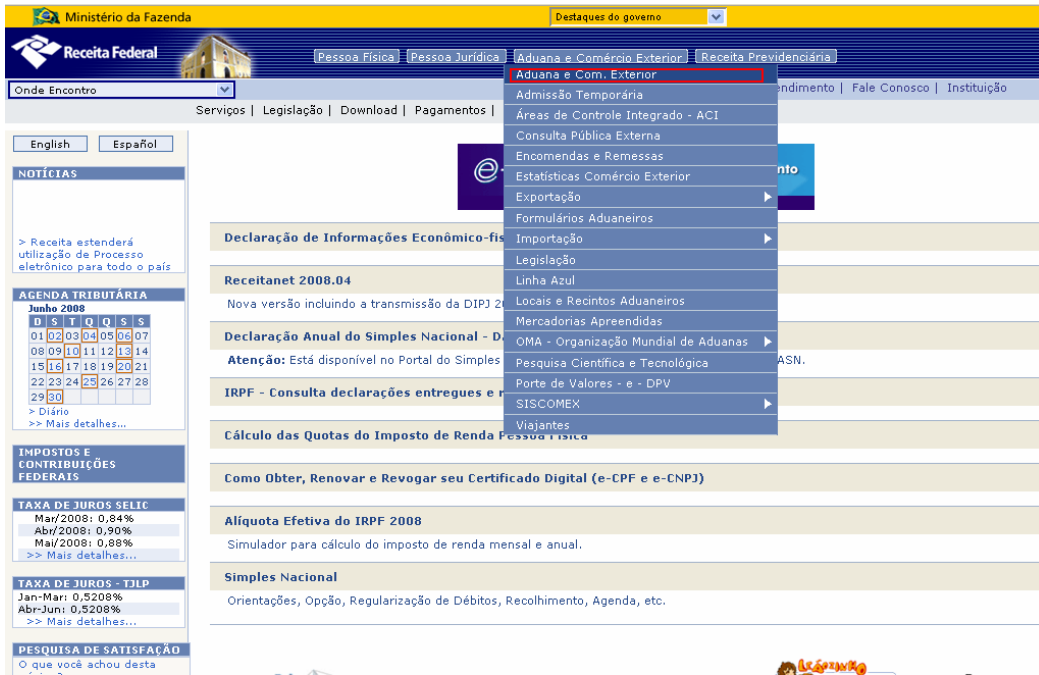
Ministério da Fazenda

Destaques do governo

Receita Federal

Pessoa Física | Pessoa Jurídica | Aduana e Comércio Exterior | Receita Previdenciária

Onde Encontro

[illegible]ndimento | Fale Conosco | Instituição

Serviços | Legislação | Download | Pagamentos |

Aduana e Com. Exterior
Admissão Temporária
Áreas de Controle Integrado - ACI
Consulta Pública Externa
Encomendas e Remessas
Estatísticas Comércio Exterior
Exportação
Formulários Aduaneiros
Importação
Legislação
Linha Azul
Locais e Recintos Aduaneiros
Mercadorias Apreendidas
OMA - Organização Mundial de Aduanas
Pesquisa Científica e Tecnológica
Porte de Valores - e - DPV
SISCOMEX
Viajantes

English | Español

NOTÍCIAS

> Receita estenderá utilização de Processo eletrônico para todo o país

AGENDA TRIBUTÁRIA
Junho 2008

| D | S | T | Q | Q | S | S |
|---|---|---|---|---|---|---|
| 01 | 02 | 03 | 04 | 05 | 06 | 07 |
| 08 | 09 | 10 | 11 | 12 | 13 | 14 |
| 15 | 16 | 17 | 18 | 19 | 20 | 21 |
| 22 | 23 | 24 | 25 | 26 | 27 | 28 |
| 29 | 30 | | | | | |

> Diário
>> Mais detalhes...

IMPOSTOS E CONTRIBUIÇÕES FEDERAIS

TAXA DE JUROS SELIC
Mar/2008: 0,84%
Abr/2008: 0,90%
Mai/2008: 0,88%
>> Mais detalhes...

TAXA DE JUROS - TJLP
Jan-Mar: 0,5208%
Abr-Jun: 0,5208%
>> Mais detalhes...

PESQUISA DE SATISFAÇÃO
O que você achou desta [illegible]

e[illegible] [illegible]nto

Declaração de Informações Econômico-fis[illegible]

Receitanet 2008.04
Nova versão incluindo a transmissão da DIPJ 2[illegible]

Declaração Anual do Simples Nacional - D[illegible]
Atenção: Está disponível no Portal do Simples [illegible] ASN.

IRPF - Consulta declarações entregues e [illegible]

Cálculo das Quotas do Imposto de Renda Pessoa Física

Como Obter, Renovar e Revogar seu Certificado Digital (e-CPF e e-CNPJ)

Alíquota Efetiva do IRPF 2008
Simulador para cálculo do imposto de renda mensal e anual.

Simples Nacional
Orientações, Opção, Regularização de Débitos, Recolhimento, Agenda, etc.

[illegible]